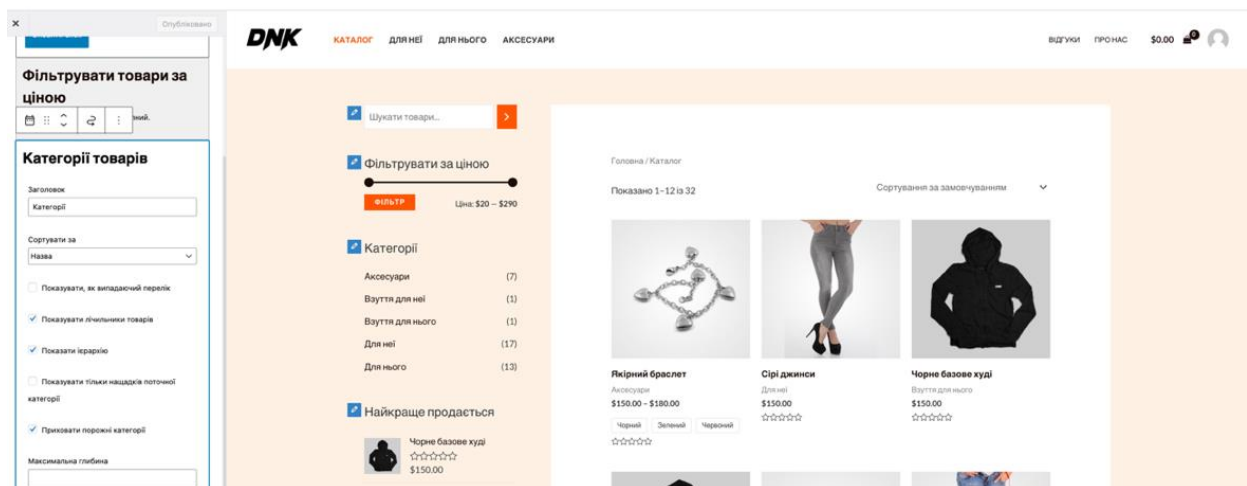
×
Опубліковано

Фільтрувати товари за ціною

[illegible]ний.

Категорії товарів

Заголовок
Категорії

Сортувати за
Назва

Показувати, як випадаючий перелік

Показувати лічильники товарів

Показати ієрархію

Показувати тільки нащадків поточної категорії

Приховати порожні категорії

Максимальна глибина

DNK

КАТАЛОГ ДЛЯ НЕЇ ДЛЯ НЬОГО АКСЕСУАРИ

ВІДГУКИ ПРО НАС $0.00 0

Шукати товари...

Фільтрувати за ціною

ФІЛЬТР Ціна: $20 — $290

Категорії

| Аксесуари | (7) |
|---|---|
| Взуття для неї | (1) |
| Взуття для нього | (1) |
| Для неї | (17) |
| Для нього | (13) |

Найкраще продається

Чорне базове худі
$150.00

Головна / Каталог

Показано 1–12 із 32

Сортування за замовчуванням

Якірний браслет
Аксесуари
$150.00 – $180.00
Чорний Зелений Червоний

Сірі джинси
Для неї
$150.00

Чорне базове худі
Взуття для нього
$150.00